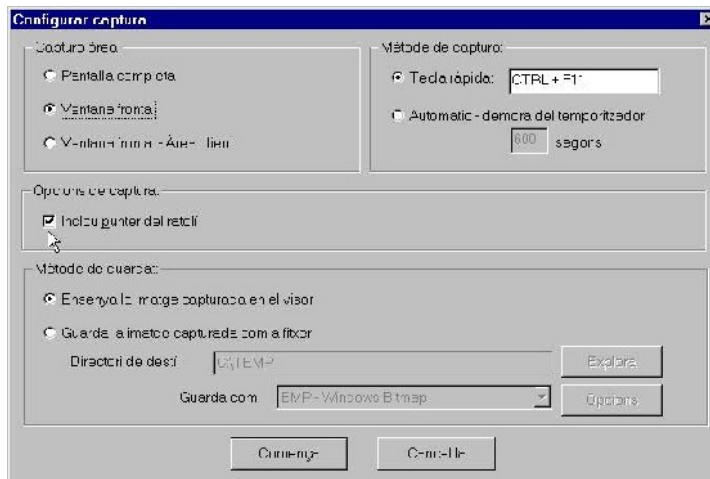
Configurar captura

Captura àrea
Pantalla completa
Finestra frontal
Finestra frontal - Àrea client

Mètode de captura
Tecla ràpida: CTRL + F11
Automàtic - demora del temporitzador
600 segons

Opcions de captura
Inclou punter del ratolí

Mètode de guardar
Ensenya la imatge capturada en el visor
Guarda la imatge capturada com a fitxer
Directori de destí C:\TEMP Explora
Guarda com BMP - Windows Bitmap Opcions

Comença Cancel·la